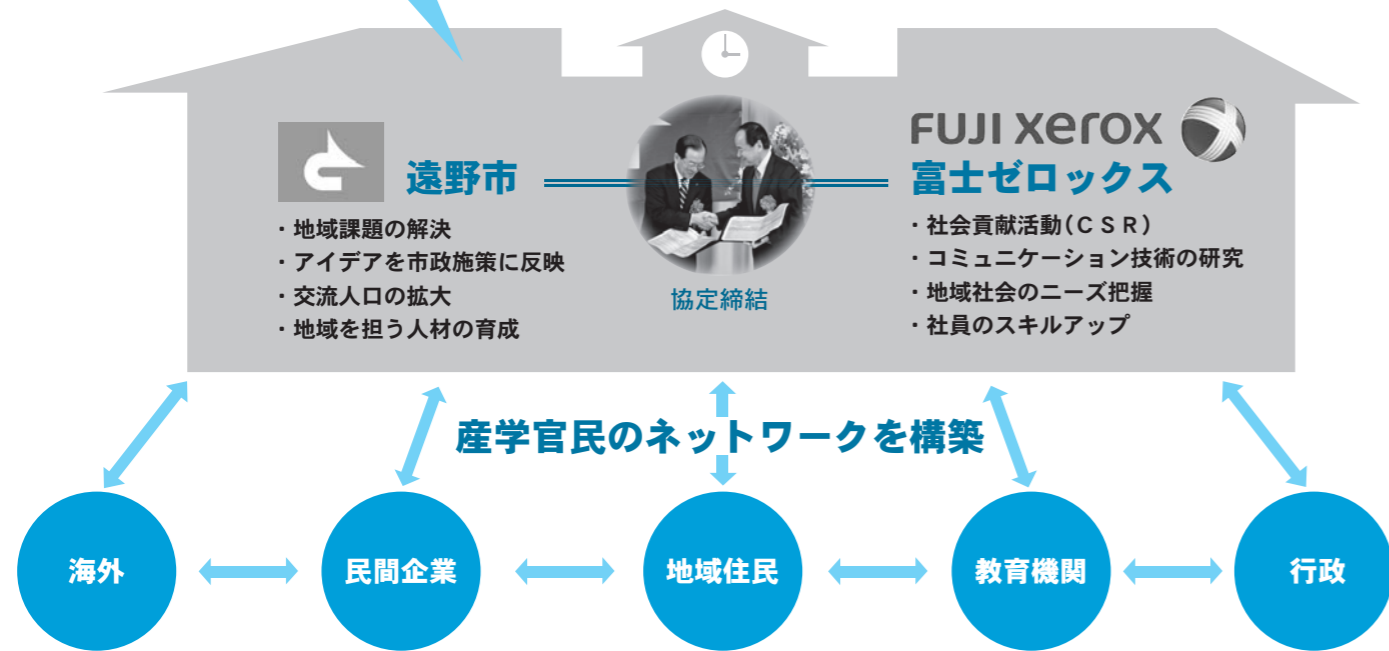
遠野市

・地域課題の解決
・アイデアを市政施策に反映
・交流人口の拡大
・地域を担う人材の育成

協定締結

FUJI Xerox
富士ゼロックス

・社会貢献活動（ＣＳＲ）
・コミュニケーション技術の研究
・地域社会のニーズ把握
・社員のスキルアップ

産学官民のネットワークを構築

海外

民間企業

地域住民

教育機関

行政